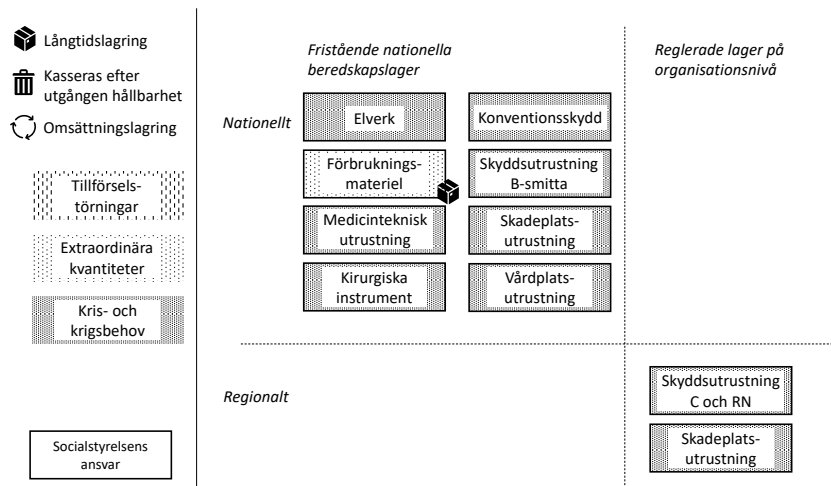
Långtidslagring

Kasseras efter utgången hållbarhet

Omsättningslagring

Tillförselstörningar

Extraordinära kvantiteter

Kris- och krigsbehov

Socialstyrelsens ansvar

Fristående nationella beredskapslager

Reglerade lager på organisationsnivå

Nationellt

Elverk

Konventionsskydd

Förbrukningsmateriel

Skyddsutrustning B-smitta

Medicinteknisk utrustning

Skadeplatsutrustning

Kirurgiska instrument

Vårdplatsutrustning

Regionalt

Skyddsutrustning C och RN

Skadeplatsutrustning